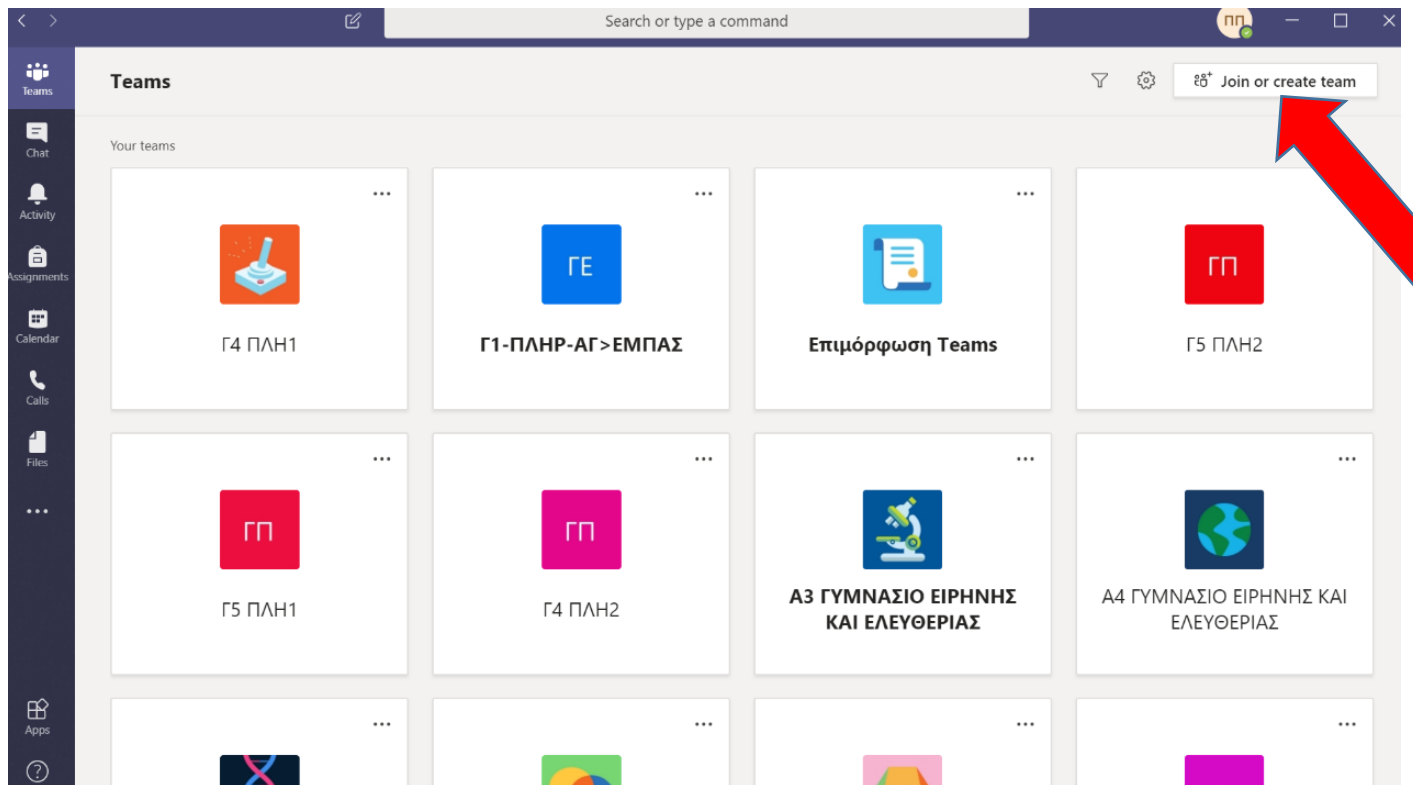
Search or type a command

ΠΠ

Teams

Join or create team

Teams
Chat
Activity
Assignments
Calendar
Calls
Files
...
Apps

Your teams

...
Γ4 ΠΛΗ1

...
ΓΕ
Γ1-ΠΛΗΡ-ΑΓ>ΕΜΠΑΣ

...
Επιμόρφωση Teams

...
ΓΠ
Γ5 ΠΛΗ2

...
ΓΠ
Γ5 ΠΛΗ1

...
ΓΠ
Γ4 ΠΛΗ2

...
Α3 ΓΥΜΝΑΣΙΟ ΕΙΡΗΝΗΣ ΚΑΙ ΕΛΕΥΘΕΡΙΑΣ

...
Α4 ΓΥΜΝΑΣΙΟ ΕΙΡΗΝΗΣ ΚΑΙ ΕΛΕΥΘΕΡΙΑΣ

...
...
...
...